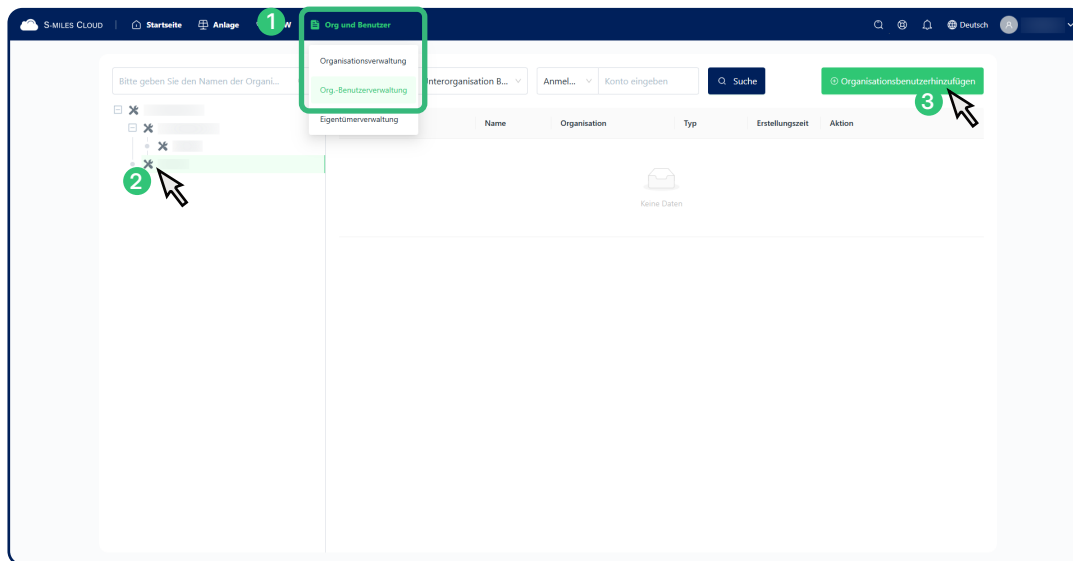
S-MILES CLOUD
Startseite
Anlage
1
W
Org und Benutzer
Deutsch
A

Organisationsverwaltung
Org.-Benutzerverwaltung
Eigentümerverwaltung

Bitte geben Sie den Namen der Organi...
Unterorganisation B...
Anmel...
Konto eingeben
Suche
Organisationsbenutzerhinzufügen
3

| Name | Organisation | Typ | Erstellungszeit | Aktion |
|---|---|---|---|---|

Keine Daten

2